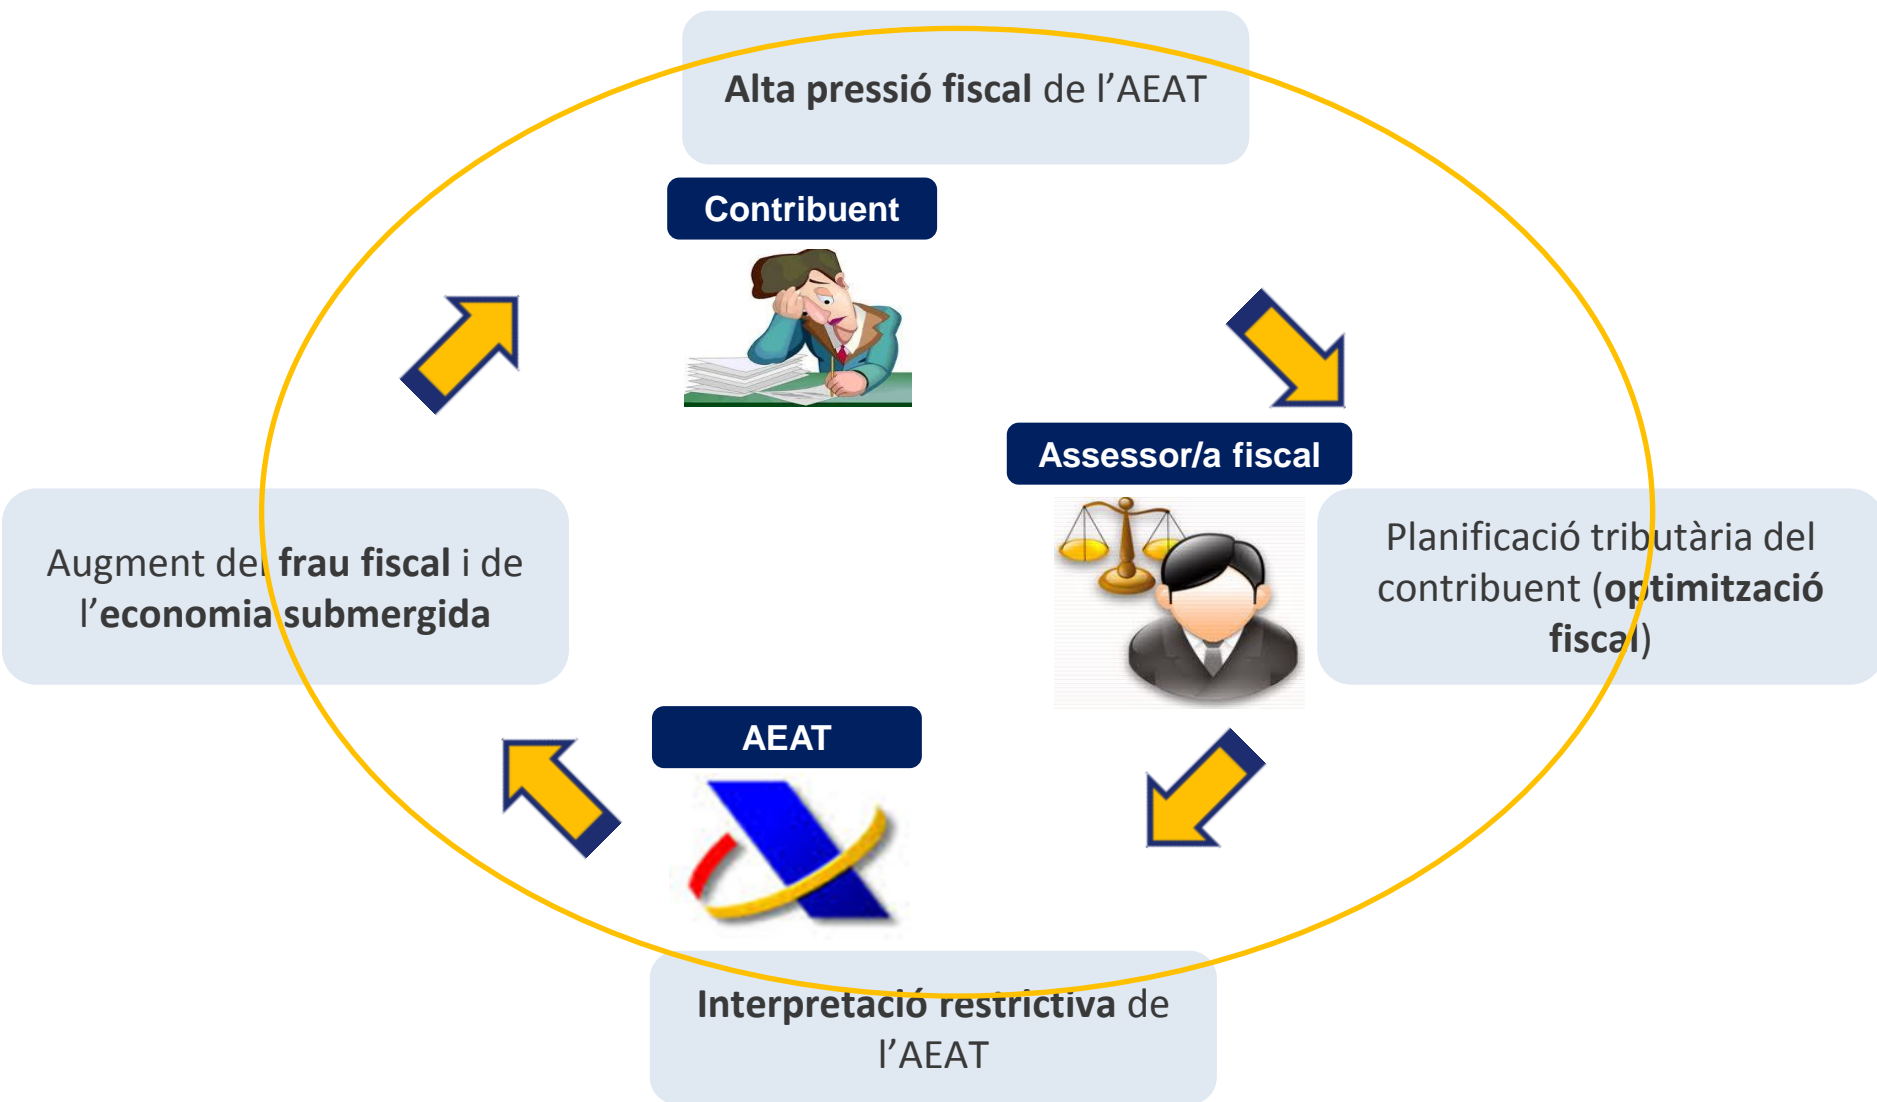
**Alta pressió fiscal** de l'AEAT

Contribuent

Assessor/a fiscal

Planificació tributària del contribuent (**optimització fiscal**)

AEAT

**Interpretació restrictiva** de l'AEAT

Augment del **frau fiscal** i de l'**economia submergida**